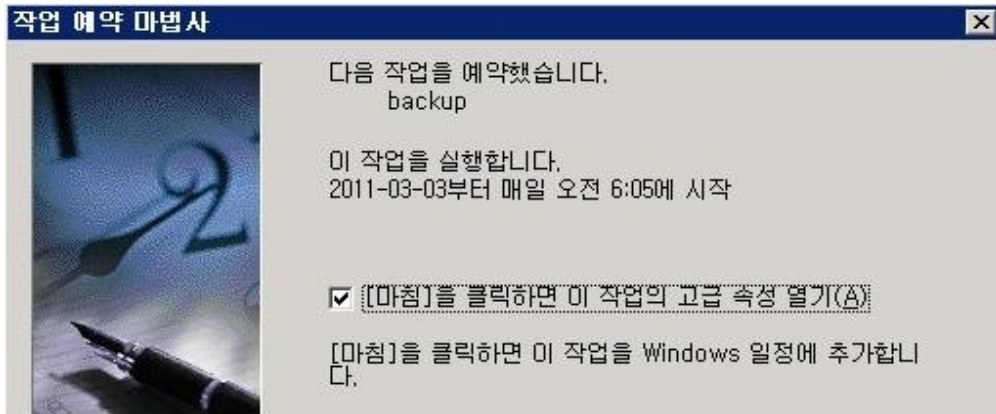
작업 예약 마법사

다음 작업을 예약했습니다.
backup

이 작업을 실행합니다.
2011-03-03부터 매일 오전 6:05에 시작

[마침]을 클릭하면 이 작업의 고급 속성 열기(A)

[마침]을 클릭하면 이 작업을 Windows 일정에 추가합니다.